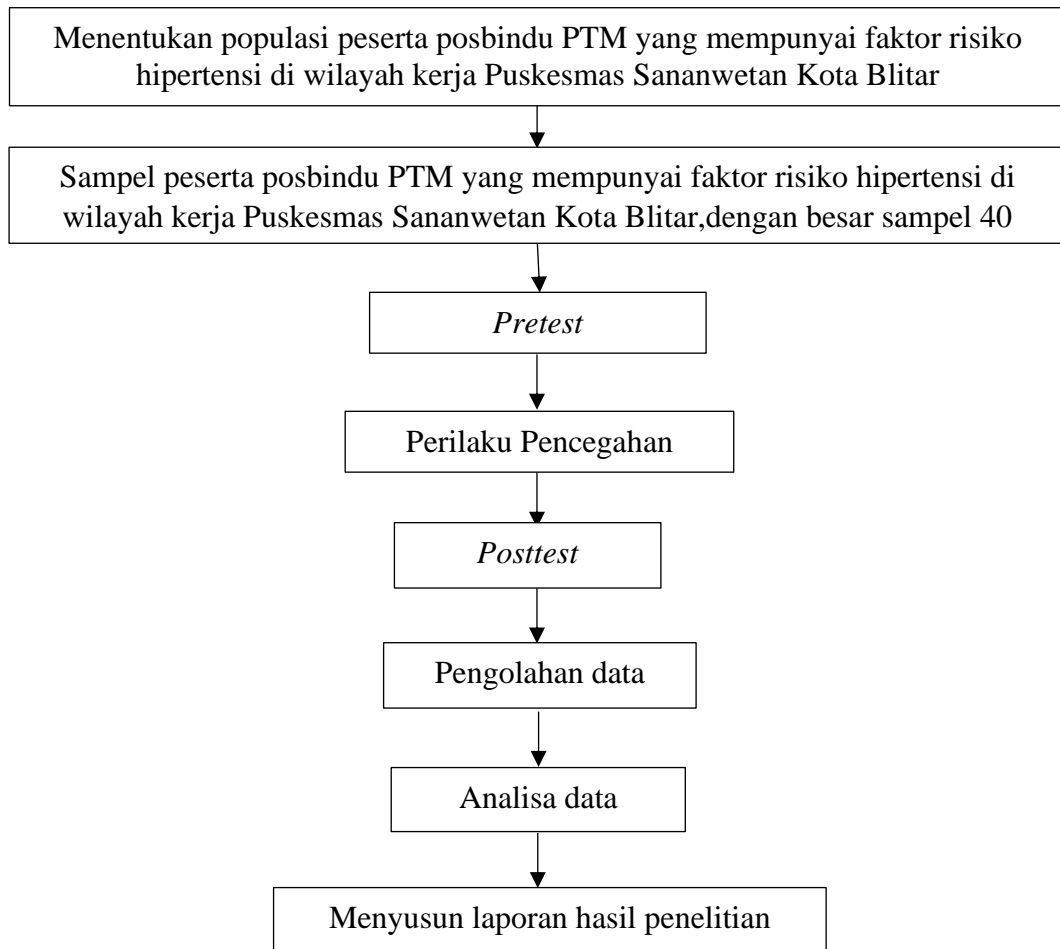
Menentukan populasi peserta posbindu PTM yang mempunyai faktor risiko hipertensi di wilayah kerja Puskesmas Sananwetan Kota Blitar

Sampel peserta posbindu PTM yang mempunyai faktor risiko hipertensi di wilayah kerja Puskesmas Sananwetan Kota Blitar,dengan besar sampel 40

Pretest

Perilaku Pencegahan

Posttest

Pengolahan data

Analisa data

Menyusun laporan hasil penelitian